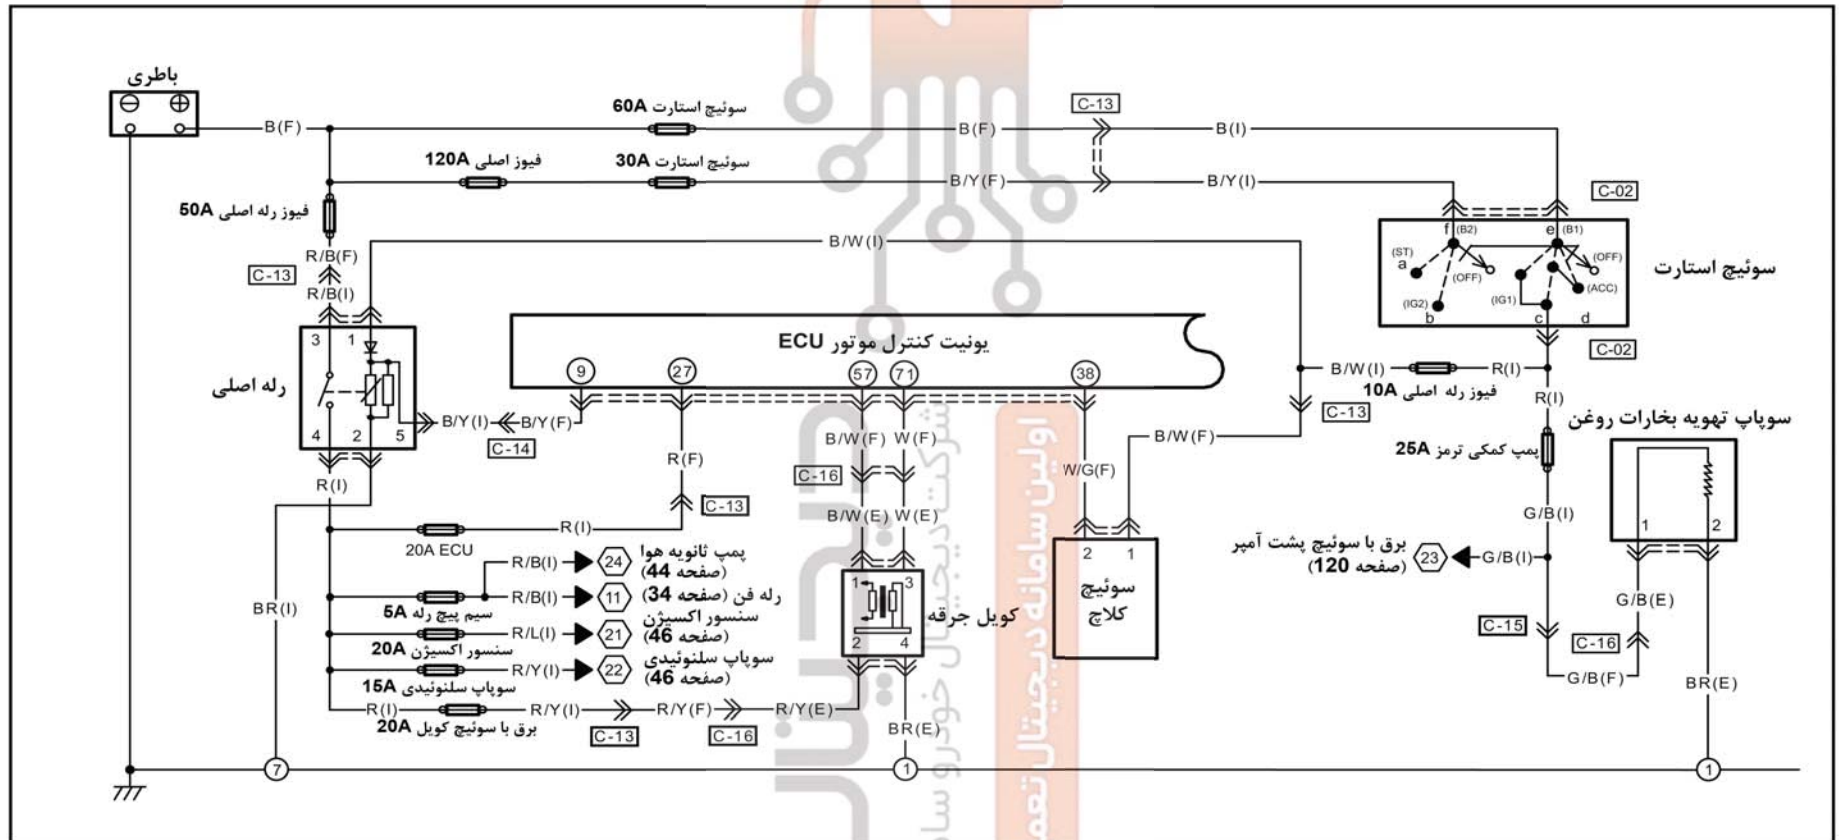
باطری

B(F)

سوئیچ استارت 60A

B(F)

C-13

B(I)

فیوز اصلی 120A

سوئیچ استارت 30A

B/Y(F)

B/Y(I)

C-02

فیوز رله اصلی 50A

R/B(F)

B/W(I)

f (B2)

e (B1)

(ST) a

(OFF)

(OFF)

(IG2) b

(IG1)

(ACC)

c

d

سوئیچ استارت

C-13

R/B(I)

3

1

یونیت کنترل موتور ECU

C-02

رله اصلی

9

27

57

71

38

B/W(I)

R(I)

فیوز رله اصلی 10A

4

2

5

B/Y(I)

B/Y(F)

C-13

R(I)

سوپاپ تهویه بخارات روغن

C-14

B/W(F)

W(F)

B/W(F)

R(F)

W/G(F)

پمپ کمکی ترمز 25A

R(I)

C-16

C-13

B/W(E)

W(E)

G/B(I)

R(I)

20A ECU

2

1

1

2

R/B(I)

24

پمپ ثانویه هوا (صفحه 44)

1

3

برق با سوئیچ پشت آمپر (صفحه 120)

23

G/B(I)

BR(I)

R/B(I)

11

رله فن (صفحه 34)

سوئیچ کلاچ

سیم پیچ رله 5A

R/L(I)

21

سنسور اکسیژن (صفحه 46)

کویل جرقه

G/B(E)

سنسور اکسیژن 20A

2

4

C-15

C-16

R/Y(I)

22

سوپاپ سلنوئیدی (صفحه 46)

سوپاپ سلنوئیدی 15A

G/B(F)

BR(E)

R(I)

R/Y(I)

R/Y(F)

R/Y(E)

برق با سوئیچ کویل 20A

BR(E)

C-13

C-16

7

1

1

اولین سامانه دیجیتال تعمیرکاران

شرکت دیجیتال خودرو سامانه